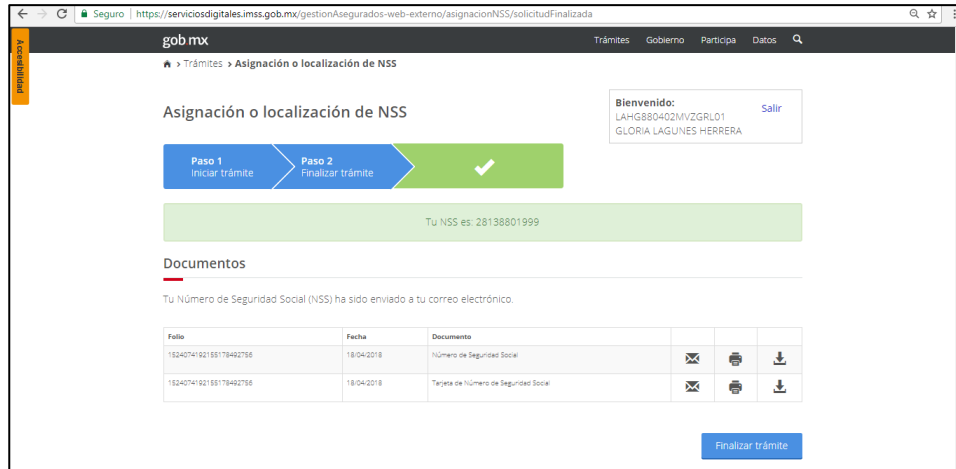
Seguro | https://serviciosdigitales.imss.gob.mx/gestionAsegurados-web-externo/asignacionNSS/solicitudFinalizada

Accesibilidad

gob mx
Trámites Gobierno Participa Datos

> Trámites > Asignación o localización de NSS

Asignación o localización de NSS

Bienvenido:
LAHG880402MVZGRL01
GLORIA LAGUNES HERRERA
Salir

Paso 1
Iniciar trámite
Paso 2
Finalizar trámite

Tu NSS es: 28138801999

Documentos

Tu Número de Seguridad Social (NSS) ha sido enviado a tu correo electrónico.

| Folio | Fecha | Documento | | | |
|---|---|---|---|---|---|
| 152407419215517849275​6 | 18/04/2018 | Número de Seguridad Social | | | |
| 152407419215517849275​6 | 18/04/2018 | Tarjeta de Número de Seguridad Social | | | |

Finalizar trámite